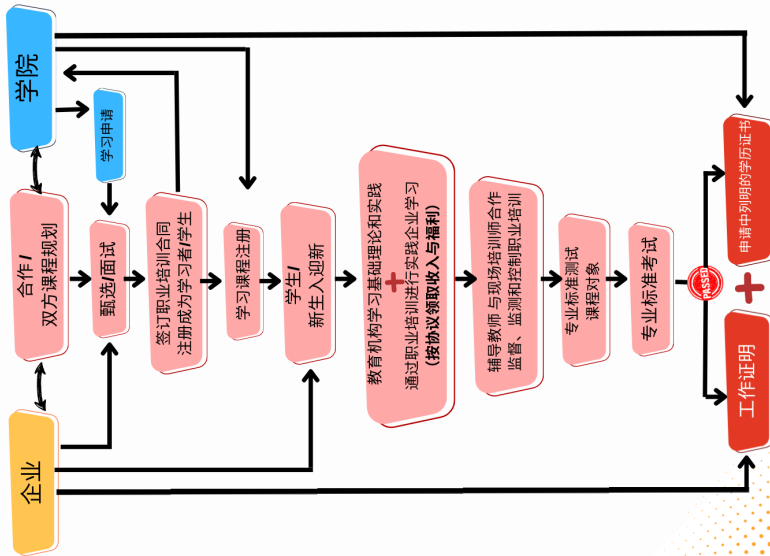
学院

学习申请

合作/
双方课程规划

甄选/面试

签订职业培训合同
注册成为学习者/学生

学习课程注册

学生/
新生入迎新

教育机构学习基础理论和实践
+
通过职业培训进行实践企业学习
(按协议领取收入与福利)

辅导教师 与现场培训师合作
监督、监测和控制职业培训

专业标准测试
课程对象

专业标准考试

PASSED

申请中列明的学历证书

+

工作证明

企业